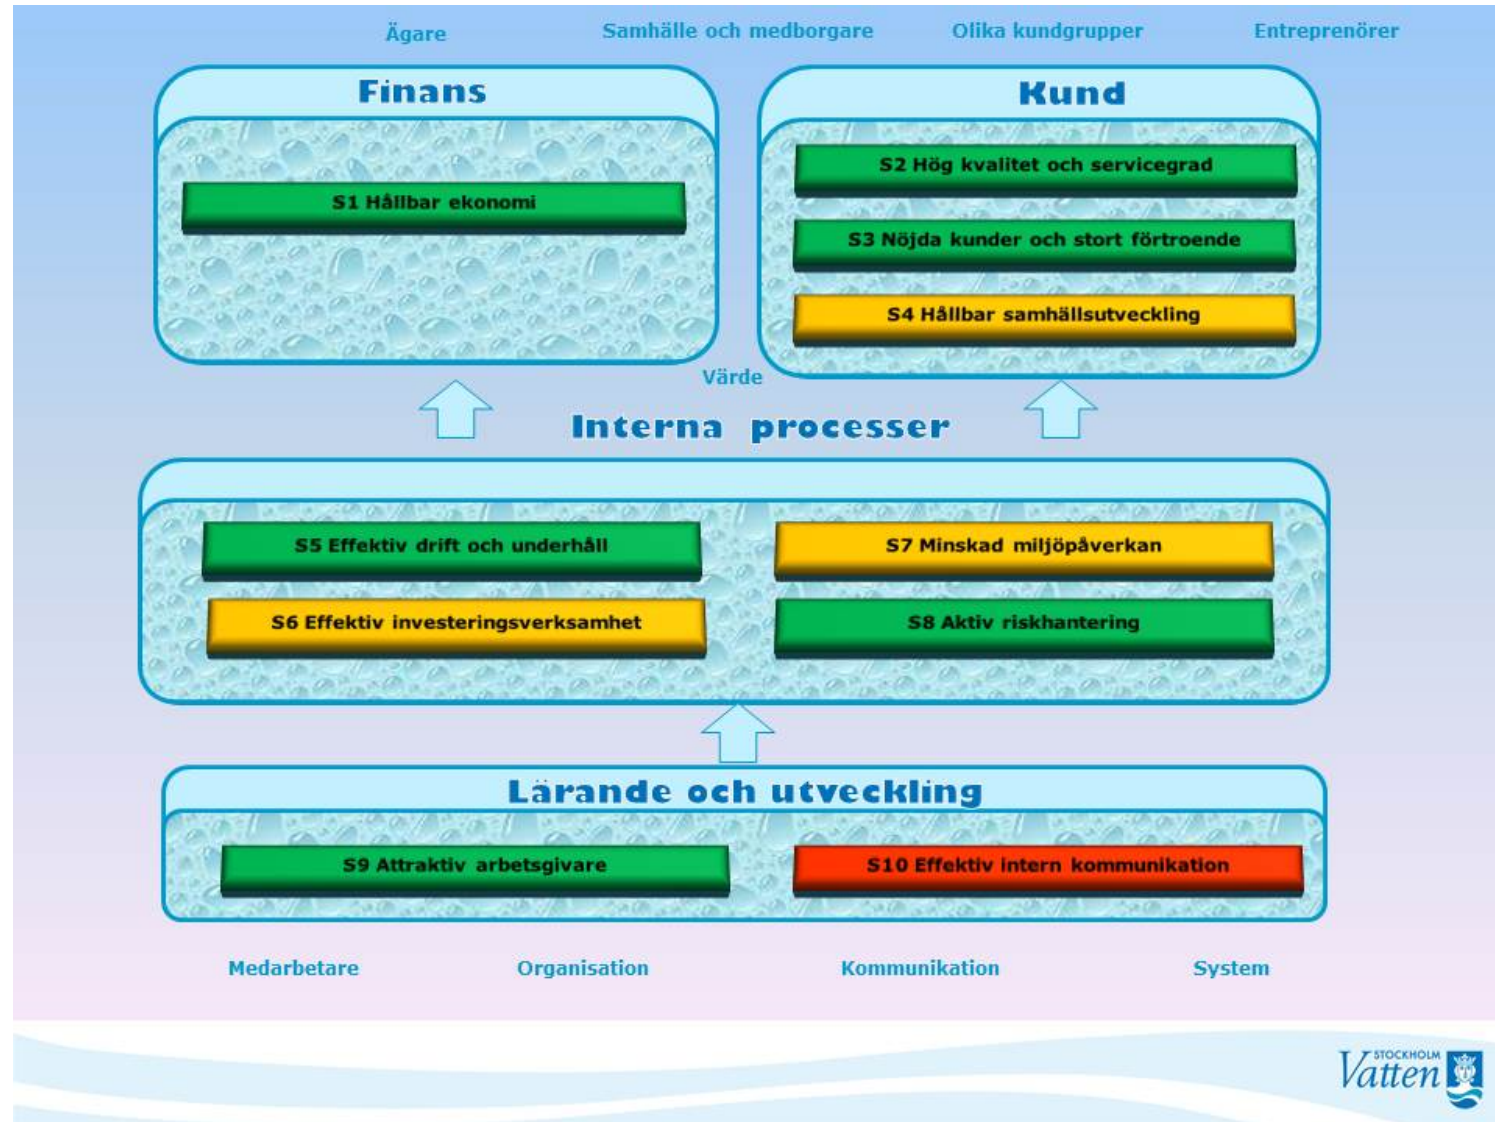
Ägare

Samhälle och medborgare

Olika kundgrupper

Entreprenörer

Finans

S1 Hållbar ekonomi

Kund

S2 Hög kvalitet och servicegrad

S3 Nöjda kunder och stort förtroende

S4 Hållbar samhällsutveckling

Värde

Interna processer

S5 Effektiv drift och underhåll

S7 Minskad miljöpåverkan

S6 Effektiv investeringsverksamhet

S8 Aktiv riskhantering

Lärande och utveckling

S9 Attraktiv arbetsgivare

S10 Effektiv intern kommunikation

Medarbetare

Organisation

Kommunikation

System

STOCKHOLM Vatten